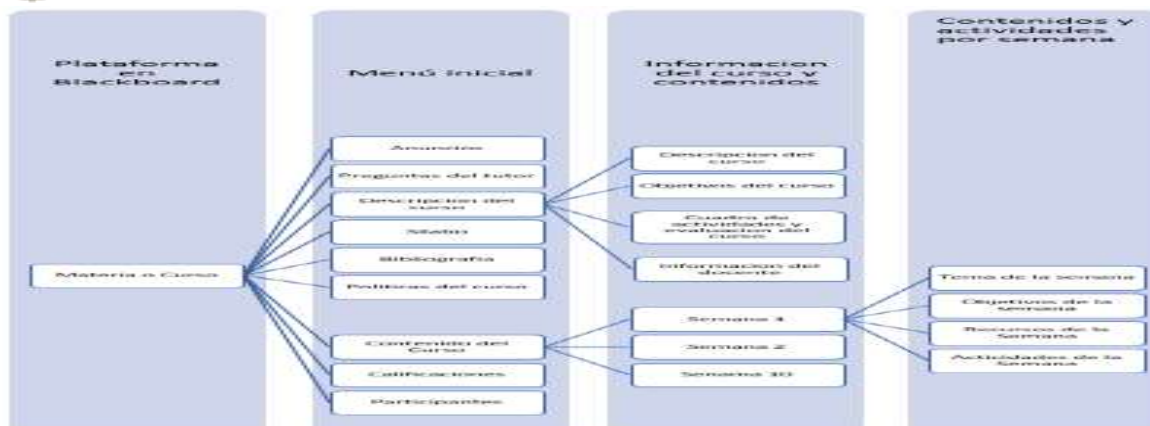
Plataforma en Blackboard

Menú inicial

Informacion del curso y contenidos

Contenidos y actividades por semana

Materia o Curso

Anuncios

Preguntas del tutor

Descripcion del curso

Medio

Bibliografía

Políticas del curso

Contenido del Curso

Calificaciones

Participantes

Descripcion del curso

Objetivos del curso

Cuadro de actividades y evaluacion del curso

Informacion del docente

Semana 1

Semana 2

Semana 10

Tema de la semana

Objetivos de la semana

Recursos de la Semana

Actividades de la Semana